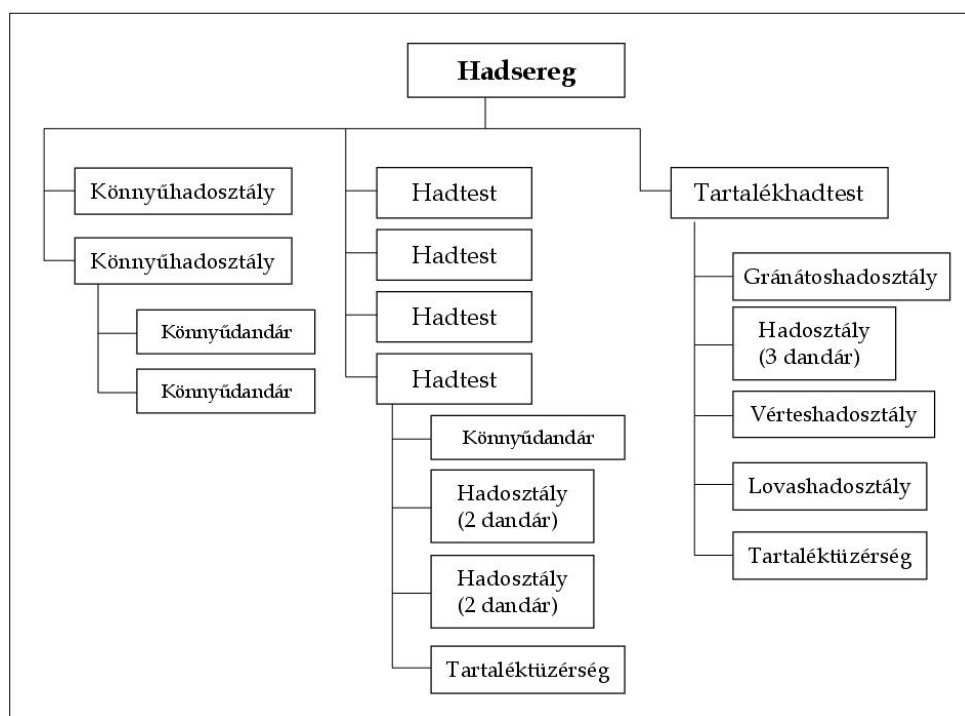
Hadsereg

Könnyűhadosztály

Könnyűhadosztály

Könnyűdandár

Könnyűdandár

Hadtest

Hadtest

Hadtest

Hadtest

Könnyűdandár

Hadosztály (2 dandár)

Hadosztály (2 dandár)

Tartaléktüzérség

Tartalékhadtest

Gránátoshadosztály

Hadosztály (3 dandár)

Vérteshadosztály

Lovashadosztály

Tartaléktüzérség